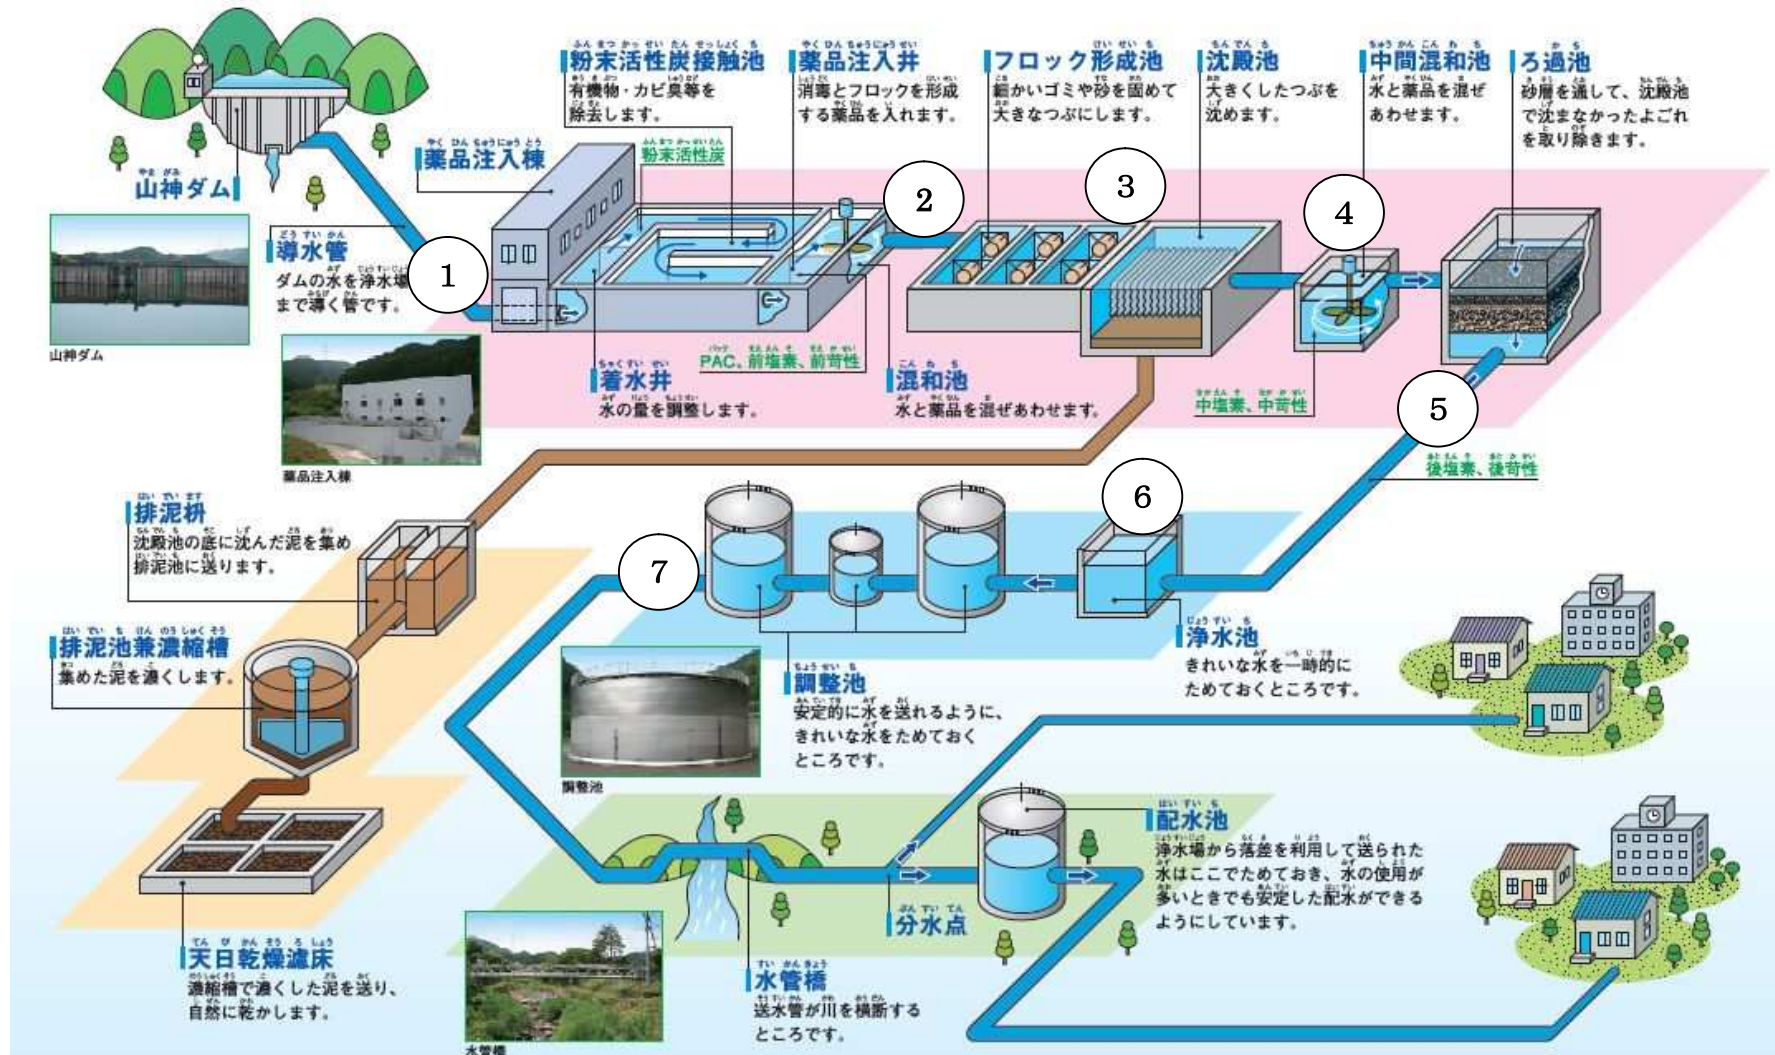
山神ダム

山神ダム

導水管
ダムの水を浄水場まで導く管です。

1

薬品注入棟

薬品注入棟

粉末活性炭接触池
有機物・カビ臭等を除去します。

粉末活性炭

薬品注入井
消毒とフロックを形成する薬品を入れます。

2

フロック形成池
細かいゴミや砂を固めて大きなつぶにします。

3

沈殿池
大きくしたつぶを沈めます。

中間混和池
水と薬品を混ぜあわせます。

4

ろ過池
砂層を通して、沈殿池で沈まなかったよごれを取り除きます。

着水井
水の量を調整します。

PAC、前塩素、前苛性

混和池
水と薬品を混ぜあわせます。

中塩素、中苛性

5

後塩素、後苛性

排泥枡
沈殿池の底に沈んだ泥を集め排泥池に送ります。

6

7

排泥池兼濃縮槽
集めた泥を濃くします。

浄水池
きれいな水を一時的にためておくところです。

調整池
安定的に水を送れるように、きれいな水をためておくところです。

調整池

配水池
浄水場から落差を利用して送られた水はここでためておき、水の使用が多いときでも安定した配水ができるようにしています。

分水点

天日乾燥濾床
濃縮槽で濃くした泥を送り、自然に乾かします。

水管橋
送水管が川を横断するところです。

水管橋